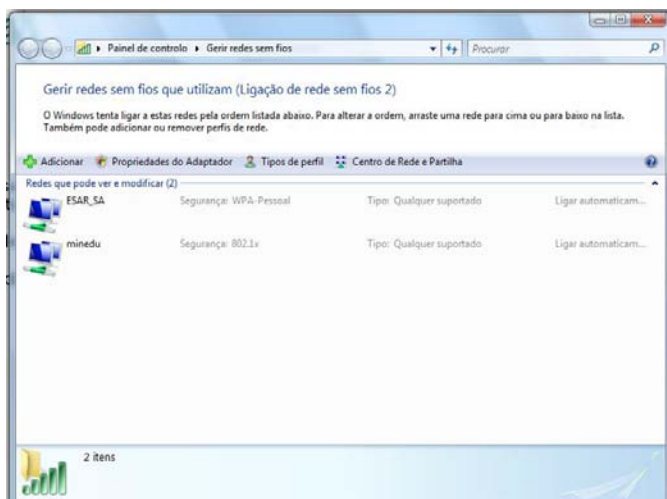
▸ Painel de controlo ▸ Gerir redes sem fios

Procurar

Gerir redes sem fios que utilizam (Ligação de rede sem fios 2)

O Windows tenta ligar a estas redes pela ordem listada abaixo. Para alterar a ordem, arraste uma rede para cima ou para baixo na lista. Também pode adicionar ou remover perfis de rede.

Adicionar   Propriedades do Adaptador   Tipos de perfil   Centro de Rede e Partilha

Redes que pode ver e modificar (2)

| | | | |
|---|---|---|---|
| ESAR_SA | Segurança: WPA-Pessoal | Tipo: Qualquer suportado | Ligar automaticam... |
| minedu | Segurança: 802.1x | Tipo: Qualquer suportado | Ligar automaticam... |

2 itens